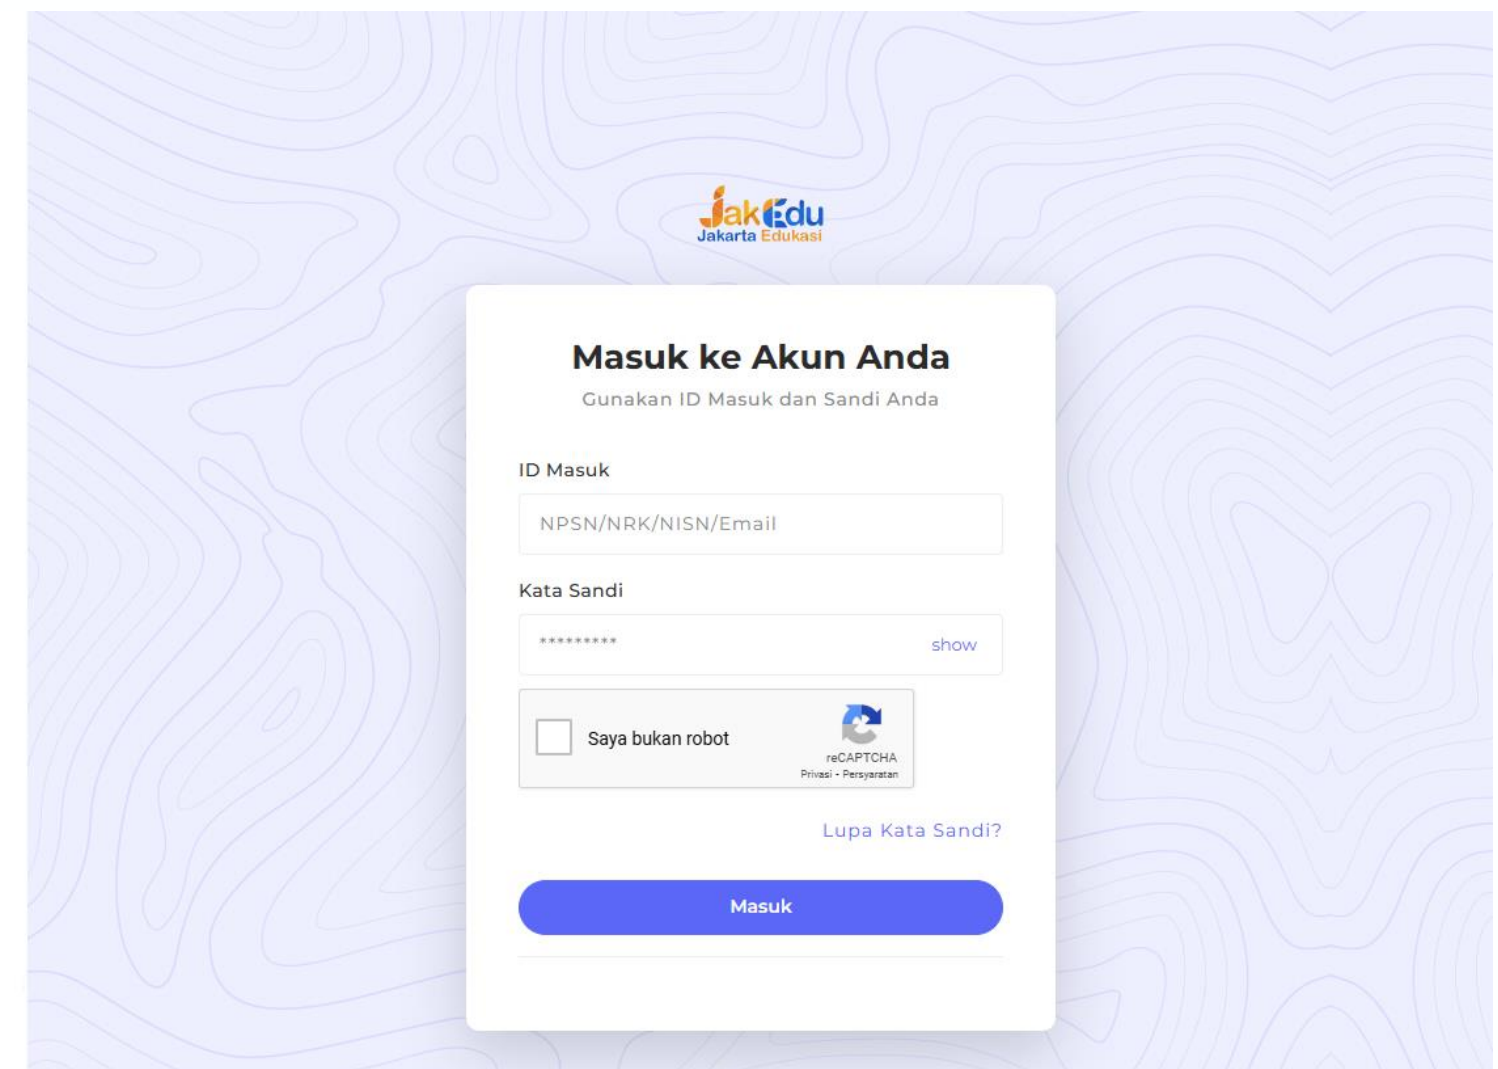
JakEdu
Jakarta Edukasi

Masuk ke Akun Anda
Gunakan ID Masuk dan Sandi Anda

ID Masuk
NPSN/NRK/NISN/Email

Kata Sandi
*********
show

Saya bukan robot
reCAPTCHA
Privasi - Persyaratan

Lupa Kata Sandi?

Masuk